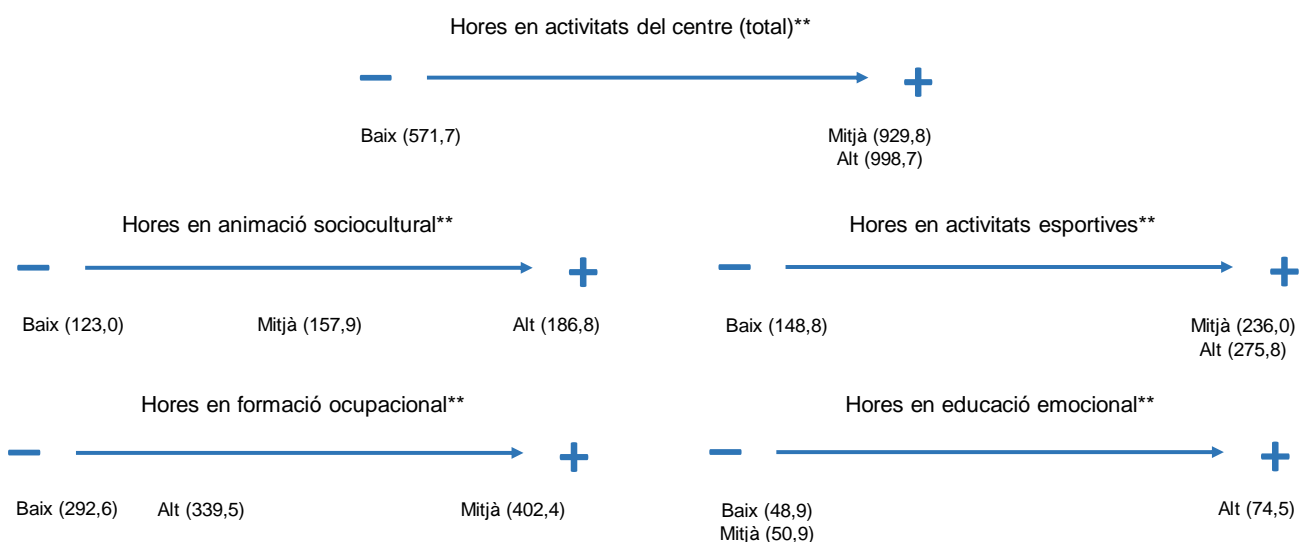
Hores en activitats del centre (total)**

−

+

Baix (571,7)

Mitjà (929,8)
Alt (998,7)

Hores en animació sociocultural**

−

+

Baix (123,0)

Mitjà (157,9)

Alt (186,8)

Hores en activitats esportives**

−

+

Baix (148,8)

Mitjà (236,0)
Alt (275,8)

Hores en formació ocupacional**

−

+

Baix (292,6)

Alt (339,5)

Mitjà (402,4)

Hores en educació emocional**

−

+

Baix (48,9)
Mitjà (50,9)

Alt (74,5)